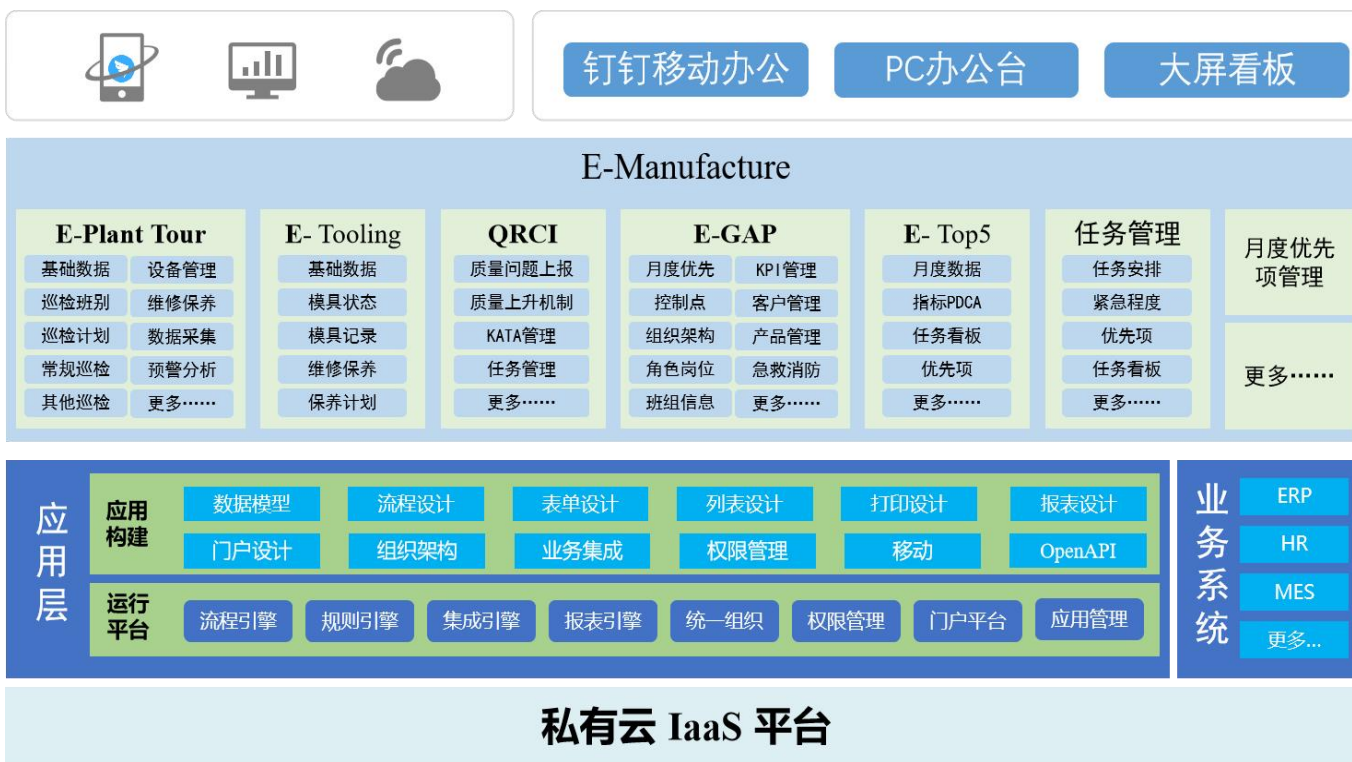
钉钉移动办公
PC办公台
大屏看板

E-Manufacture

E-Plant Tour
基础数据
设备管理
巡检班别
维修保养
巡检计划
数据采集
常规巡检
预警分析
其他巡检
更多……

E- Tooling
基础数据
模具状态
模具记录
维修保养
保养计划

QRCI
质量问题上报
质量上升机制
KATA管理
任务管理
更多……

E-GAP
月度优先
KPI管理
控制点
客户管理
组织架构
产品管理
角色岗位
急救消防
班组信息
更多……

E- Top5
月度数据
指标PDCA
任务看板
优先项
更多……

任务管理
任务安排
紧急程度
优先项
任务看板
更多……

月度优先项管理

更多……

应用层

应用构建
数据模型
流程设计
表单设计
列表设计
打印设计
报表设计
门户设计
组织架构
业务集成
权限管理
移动
OpenAPI

运行平台
流程引擎
规则引擎
集成引擎
报表引擎
统一组织
权限管理
门户平台
应用管理

业务系统
ERP
HR
MES
更多...

私有云 IaaS 平台